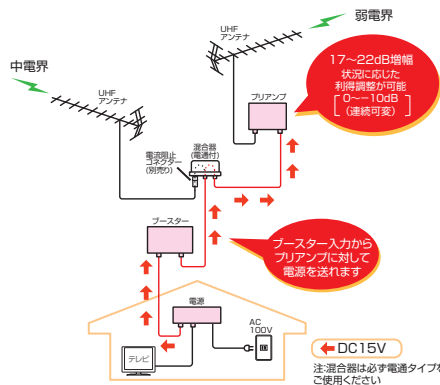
弱電界

UHF
アンテナ

中電界

UHF
アンテナ

17～22dB増幅
状況に応じた
利得調整が可能
［ 0～−10dB ］
（連続可変）

プリアンプ

電流阻止
コネクター
（別売り）

混合器
（電通付）

ブースター

ブースター入力から
プリアンプに対して
電源を送れます

電源

AC
100V

テレビ

DC15V

注：混合器は必ず電通タイプを
ご使用ください